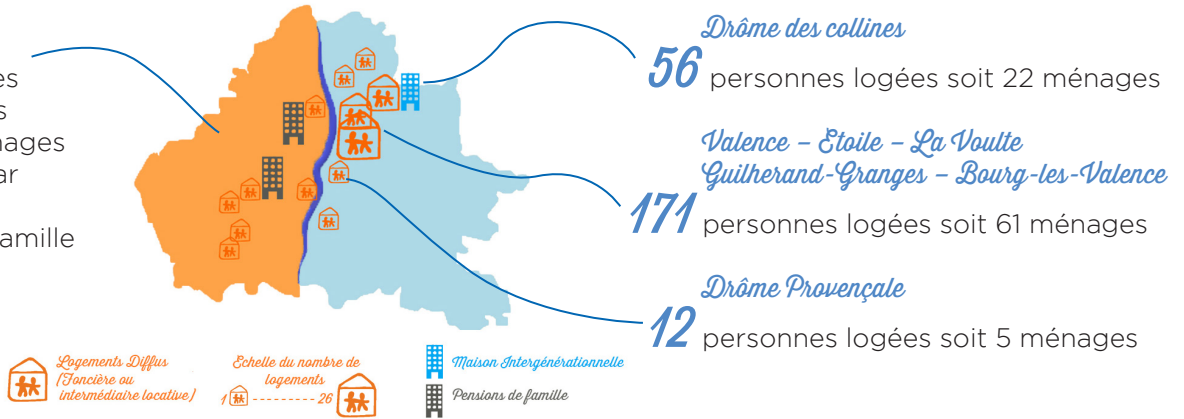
es
s
nages
ar

amille

Drôme des collines
56 personnes logées soit 22 ménages

Valence – Etoile – La Voulte
Guilherand-Granges – Bourg-les-Valence
171 personnes logées soit 61 ménages

Drôme Provençale
12 personnes logées soit 5 ménages

Logements Diffus (Foncière ou intermédiaire locative)

Echelle du nombre de logements
1 --------- 26

Maison Intergénérationnelle

Pensions de famille